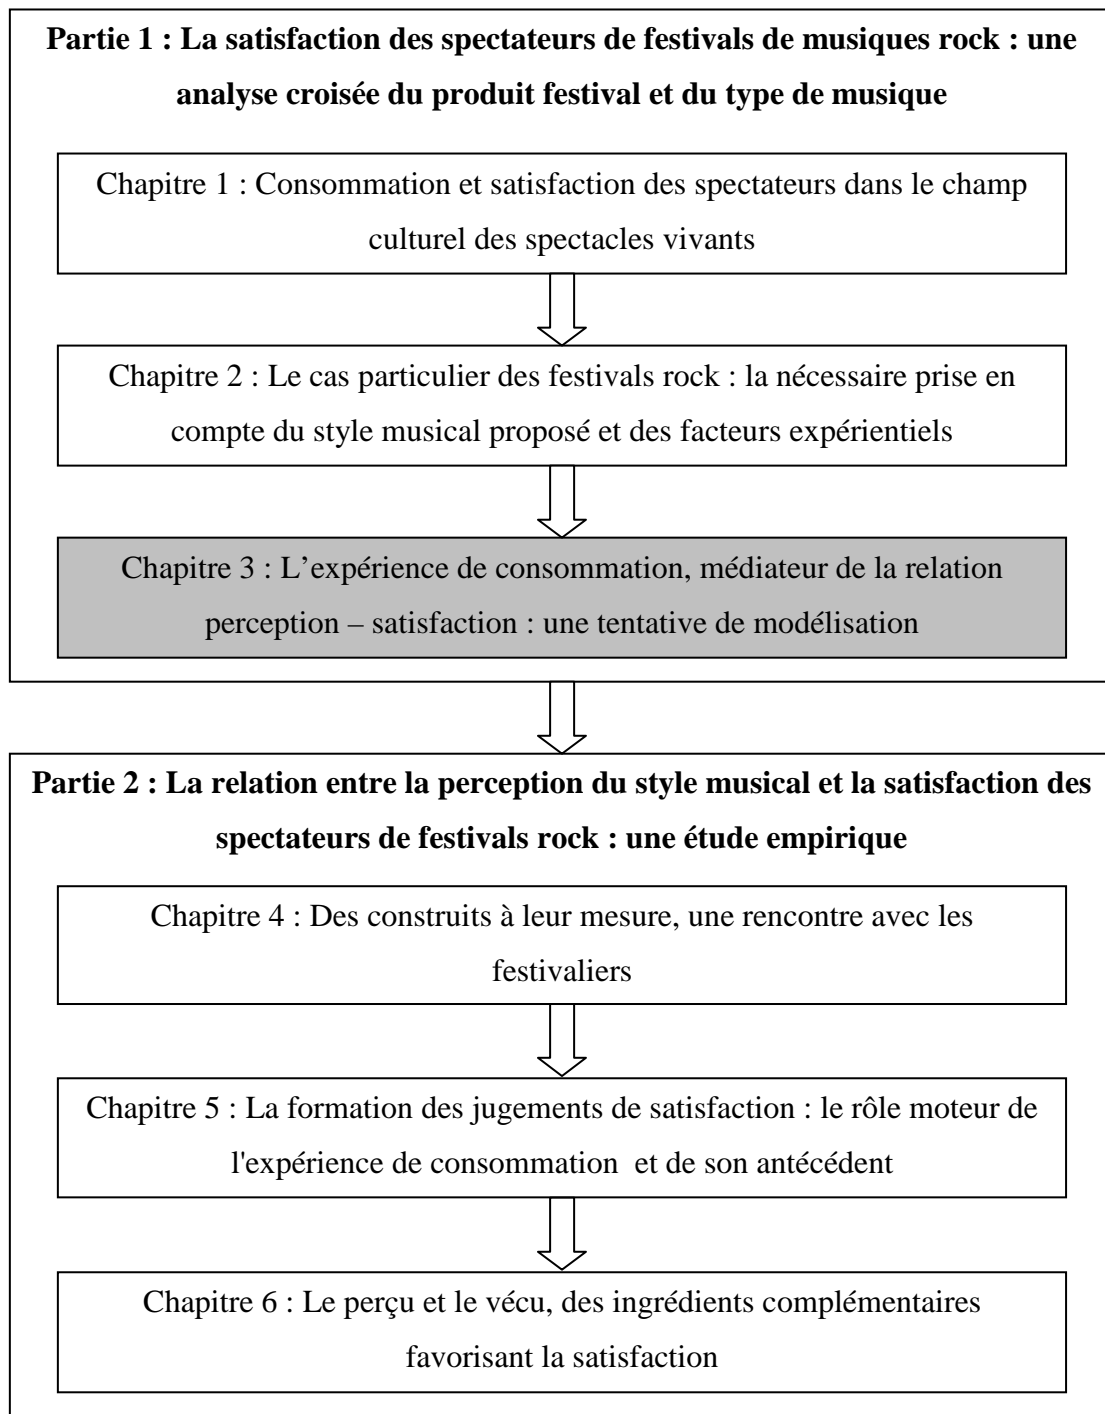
Partie 1 : La satisfaction des spectateurs de festivals de musiques rock : une analyse croisée du produit festival et du type de musique

Chapitre 1 : Consommation et satisfaction des spectateurs dans le champ culturel des spectacles vivants

Chapitre 2 : Le cas particulier des festivals rock : la nécessaire prise en compte du style musical proposé et des facteurs expérientiels

Chapitre 3 : L'expérience de consommation, médiateur de la relation perception – satisfaction : une tentative de modélisation

Partie 2 : La relation entre la perception du style musical et la satisfaction des spectateurs de festivals rock : une étude empirique

Chapitre 4 : Des construits à leur mesure, une rencontre avec les festivaliers

Chapitre 5 : La formation des jugements de satisfaction : le rôle moteur de l'expérience de consommation et de son antécédent

Chapitre 6 : Le perçu et le vécu, des ingrédients complémentaires favorisant la satisfaction